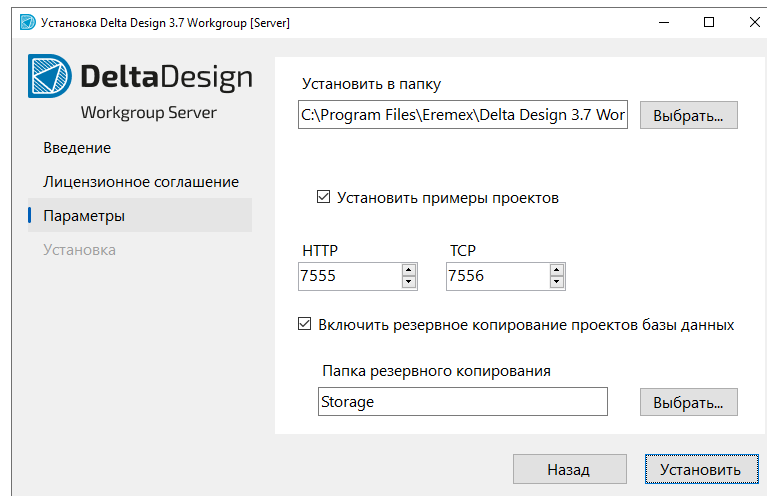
Установка Delta Design 3.7 Workgroup [Server]

DeltaDesign
Workgroup Server

Введение
Лицензионное соглашение
Параметры
Установка

Установить в папку
C:\Program Files\Eremex\Delta Design 3.7 Wor
Выбрать...

☑ Установить примеры проектов

HTTP
7555
TCP
7556

☑ Включить резервное копирование проектов базы данных

Папка резервного копирования
Storage
Выбрать...

Назад
Установить